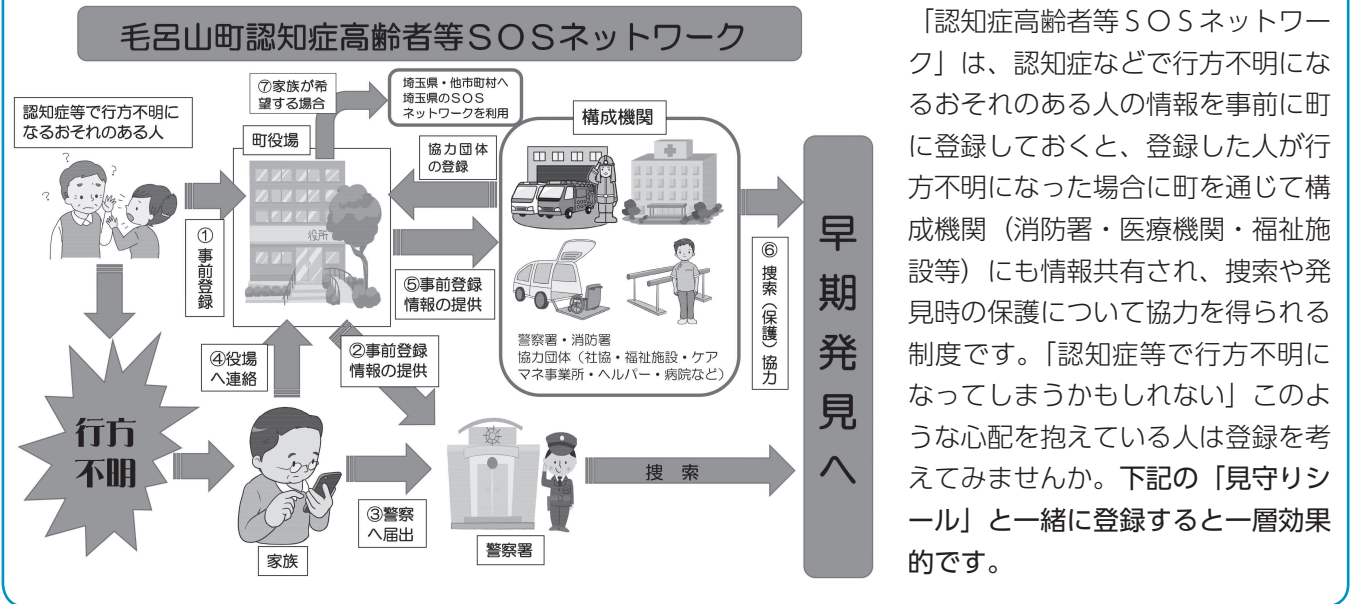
毛呂山町認知症高齢者等SOSネットワーク

認知症等で行方不明になるおそれのある人

⑦家族が希望する場合

埼玉県・他市町村へ埼玉県のSOSネットワークを利用

町役場

役所

協力団体の登録

構成機関

①事前登録

⑤事前登録情報の提供

警察署・消防署
協力団体（社協・福祉施設・ケアマネ事業所・ヘルパー・病院など）

⑥捜索（保護）協力

早期発見へ

④役場へ連絡

②事前登録情報の提供

行方不明

家族

③警察へ届出

警察署

捜索

「認知症高齢者等SOSネットワーク」は、認知症などで行方不明になるおそれのある人の情報を事前に町に登録しておくと、登録した人が行方不明になった場合に町を通じて構成機関（消防署・医療機関・福祉施設等）にも情報共有され、捜索や発見時の保護について協力を得られる制度です。「認知症等で行方不明になってしまうかもしれない」このような心配を抱えている人は登録を考えてみませんか。下記の「見守りシール」と一緒に登録すると一層効果的です。